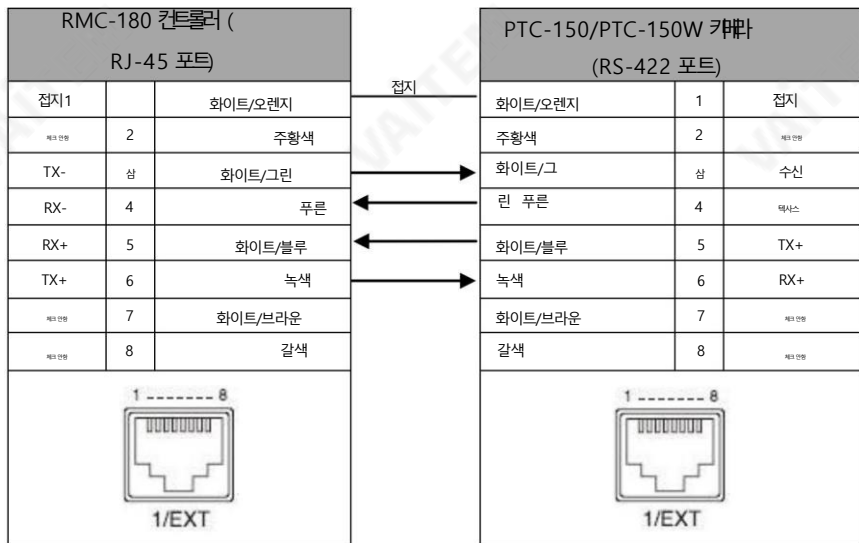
RMC-180 컨트롤러 (RJ-45 포트)

| | | |
|---|---|---|
| 접지1 | | 화이트/오렌지 |
| 체크 안함 | 2 | 주황색 |
| TX- | 삼 | 화이트/그린 |
| RX- | 4 | 푸른 |
| RX+ | 5 | 화이트/블루 |
| TX+ | 6 | 녹색 |
| 체크 안함 | 7 | 화이트/브라운 |
| 체크 안함 | 8 | 갈색 |

1 ------- 8
1/EXT

접지

PTC-150/PTC-150W 카메라 (RS-422 포트)

| | | |
|---|---|---|
| 화이트/오렌지 | 1 | 접지 |
| 주황색 | 2 | 체크 안함 |
| 화이트/그 | 삼 | 수신 |
| 린 푸른 | 4 | 텍사스 |
| 화이트/블루 | 5 | TX+ |
| 녹색 | 6 | RX+ |
| 화이트/브라운 | 7 | 체크 안함 |
| 갈색 | 8 | 체크 안함 |

1 ------- 8
1/EXT